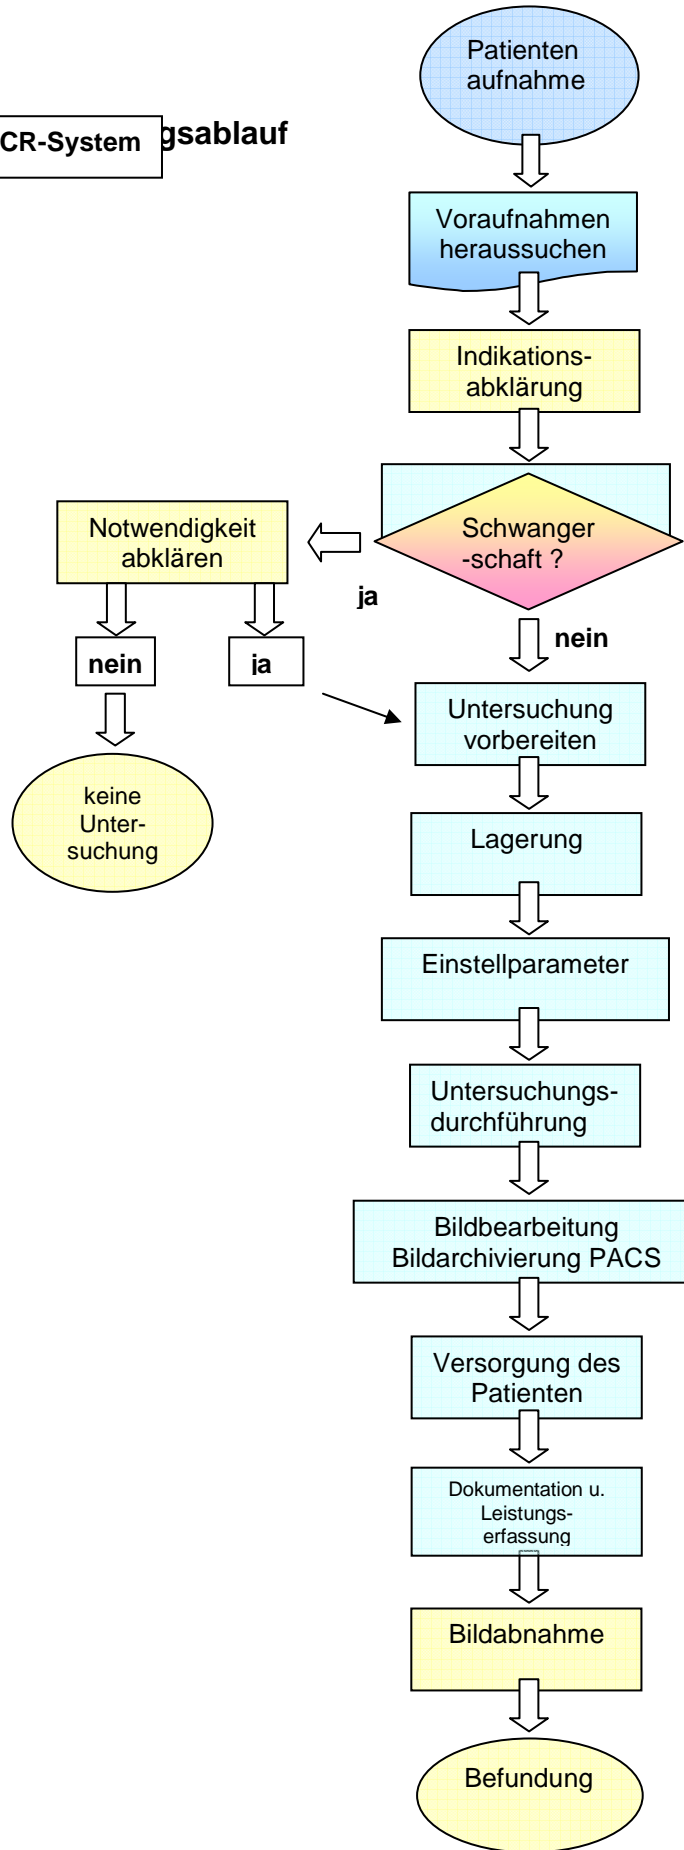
CR-System gsablauf

Patienten aufnahme

Voraufnahmen heraussuchen

Indikations-abklärung

Schwanger -schaft ?

ja

Notwendigkeit abklären

nein

ja

keine Unter-suchung

nein

Untersuchung vorbereiten

Lagerung

Einstellparameter

Untersuchungs-durchführung

Bildbearbeitung Bildarchivierung PACS

Versorgung des Patienten

Dokumentation u. Leistungs-erfassung

Bildabnahme

Befundung